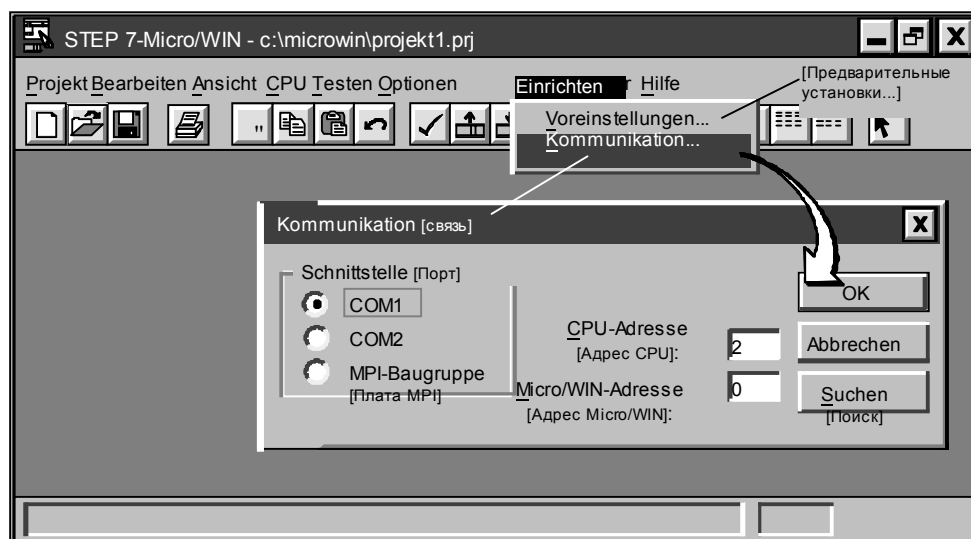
STEP 7-Micro/WIN - c:\microwin\projekt1.prj

Projekt Bearbeiten Ansicht CPU Testen Optionen Einrichten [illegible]r Hilfe

[Предварительные установки...]

Voreinstellungen...
Kommunikation...

Kommunikation [связь]

Schnittstelle [Порт]

COM1
COM2
MPI-Baugruppe [Плата MPI]

CPU-Adresse [Адрес CPU]: 2

Micro/WIN-Adresse [Адрес Micro/WIN]: 0

OK
Abbrechen
Suchen [Поиск]